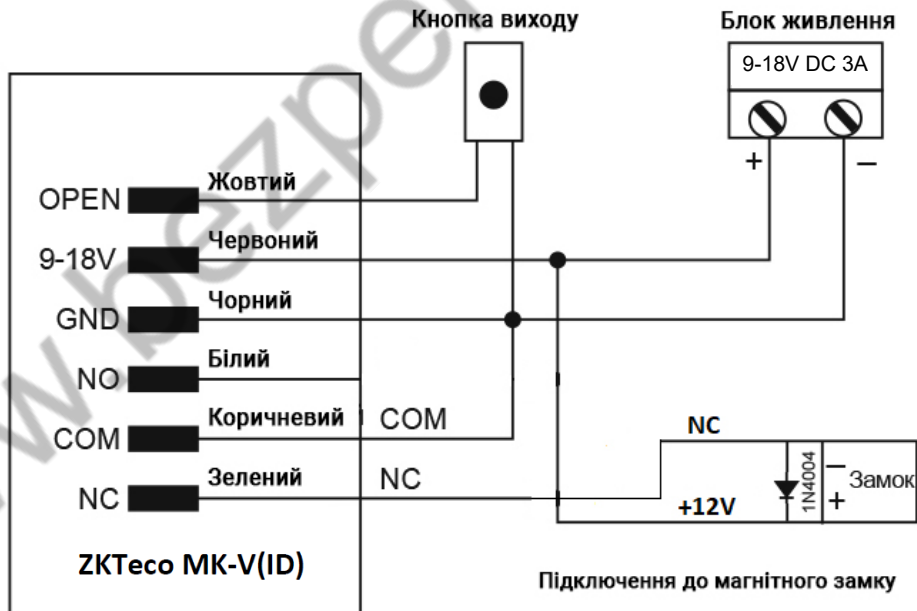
Кнопка виходу

Блок живлення

9-18V DC 3A

+

–

OPEN

Жовтий

9-18V

Червоний

GND

Чорний

NO

Білий

COM

Коричневий

COM

NC

Зелений

NC

NC

1N4004

–

Замок

+

+12V

ZKTeco MK-V(ID)

Підключення до магнітного замку

www.bezpeka